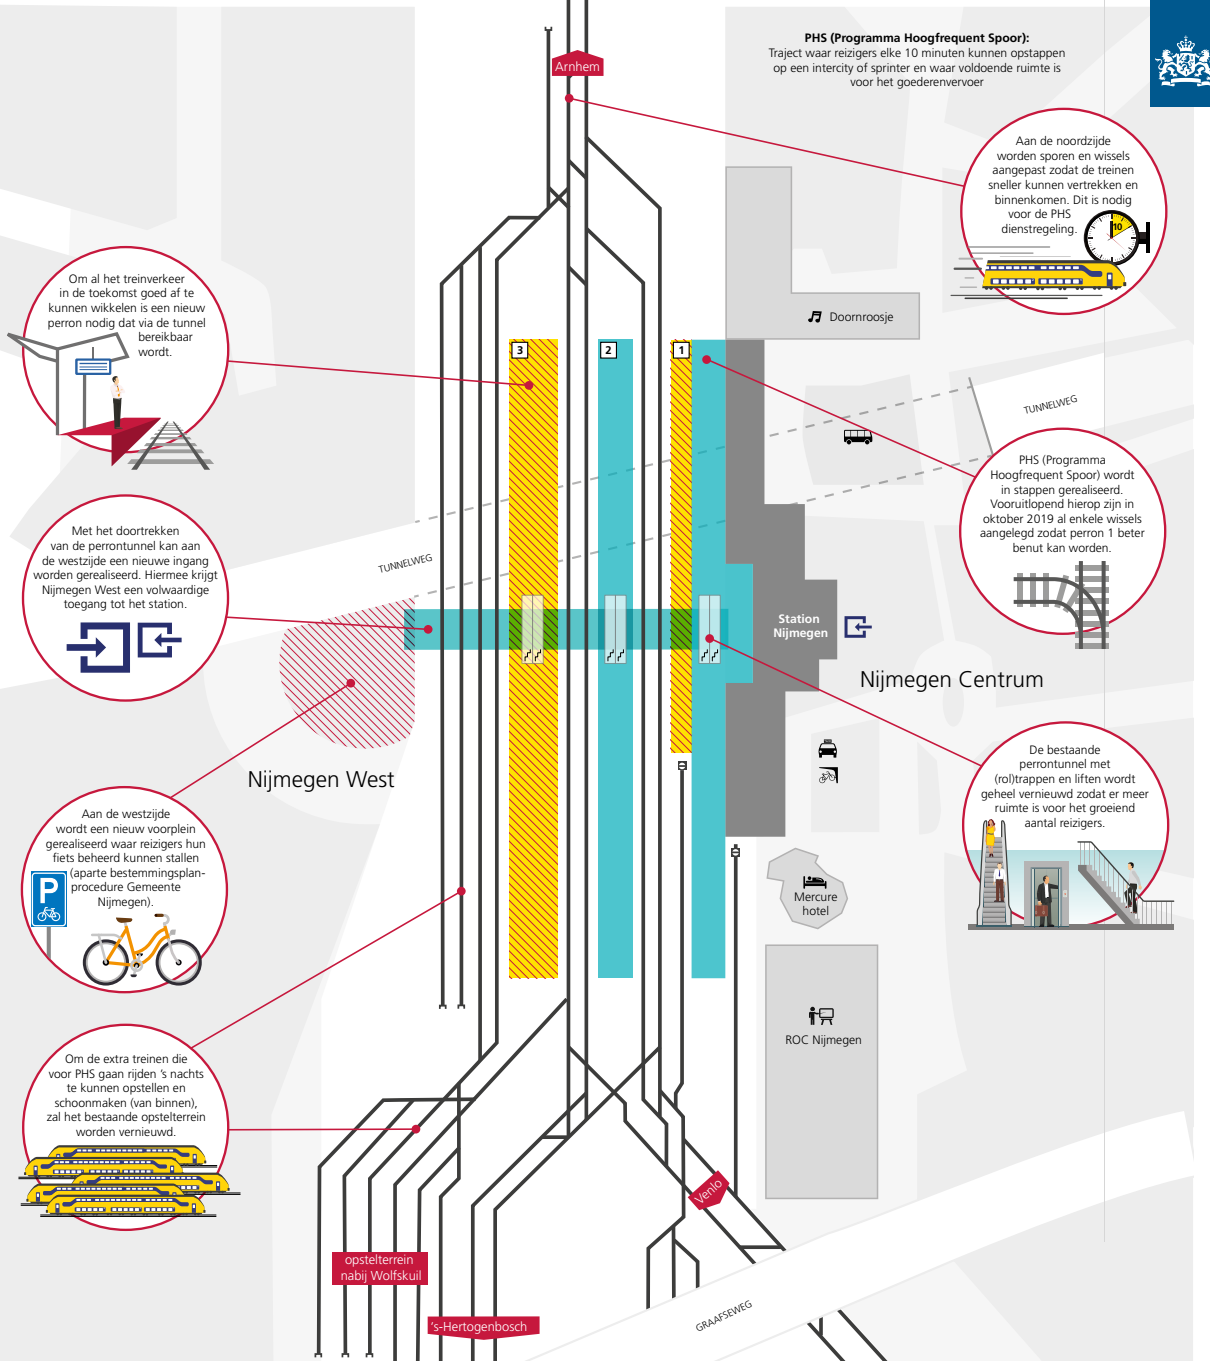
PHS (Programma Hoogfrequent Spoor):
Traject waar reizigers elke 10 minuten kunnen opstappen op een intercity of sprinter en waar voldoende ruimte is voor het goederenvervoer

Arnhem

Aan de noordzijde worden sporen en wissels aangepast zodat de treinen sneller kunnen vertrekken en binnenkomen. Dit is nodig voor de PHS dienstregeling.

10

Doornroosje

Om al het treinverkeer in de toekomst goed af te kunnen wikkelen is een nieuw perron nodig dat via de tunnel bereikbaar wordt.

3

2

1

TUNNELWEG

PHS (Programma Hoogfrequent Spoor) wordt in stappen gerealiseerd. Vooruitlopend hierop zijn in oktober 2019 al enkele wissels aangelegd zodat perron 1 beter benut kan worden.

Met het doortrekken van de perrontunnel kan aan de westzijde een nieuwe ingang worden gerealiseerd. Hiermee krijgt Nijmegen West een volwaardige toegang tot het station.

TUNNELWEG

Station Nijmegen

Nijmegen Centrum

Nijmegen West

De bestaande perrontunnel met (rol)trappen en liften wordt geheel vernieuwd zodat er meer ruimte is voor het groeiend aantal reizigers.

Aan de westzijde wordt een nieuw voorplein gerealiseerd waar reizigers hun fiets beheerd kunnen stallen (aparte bestemmingsplan-procedure Gemeente Nijmegen).

P

Mercure hotel

ROC Nijmegen

Om de extra treinen die voor PHS gaan rijden 's nachts te kunnen opstellen en schoonmaken (van binnen), zal het bestaande opstelterrein worden vernieuwd.

Venlo

opstelterrein nabij Wolfskuil

's-Hertogenbosch

GRAAFSEWEG